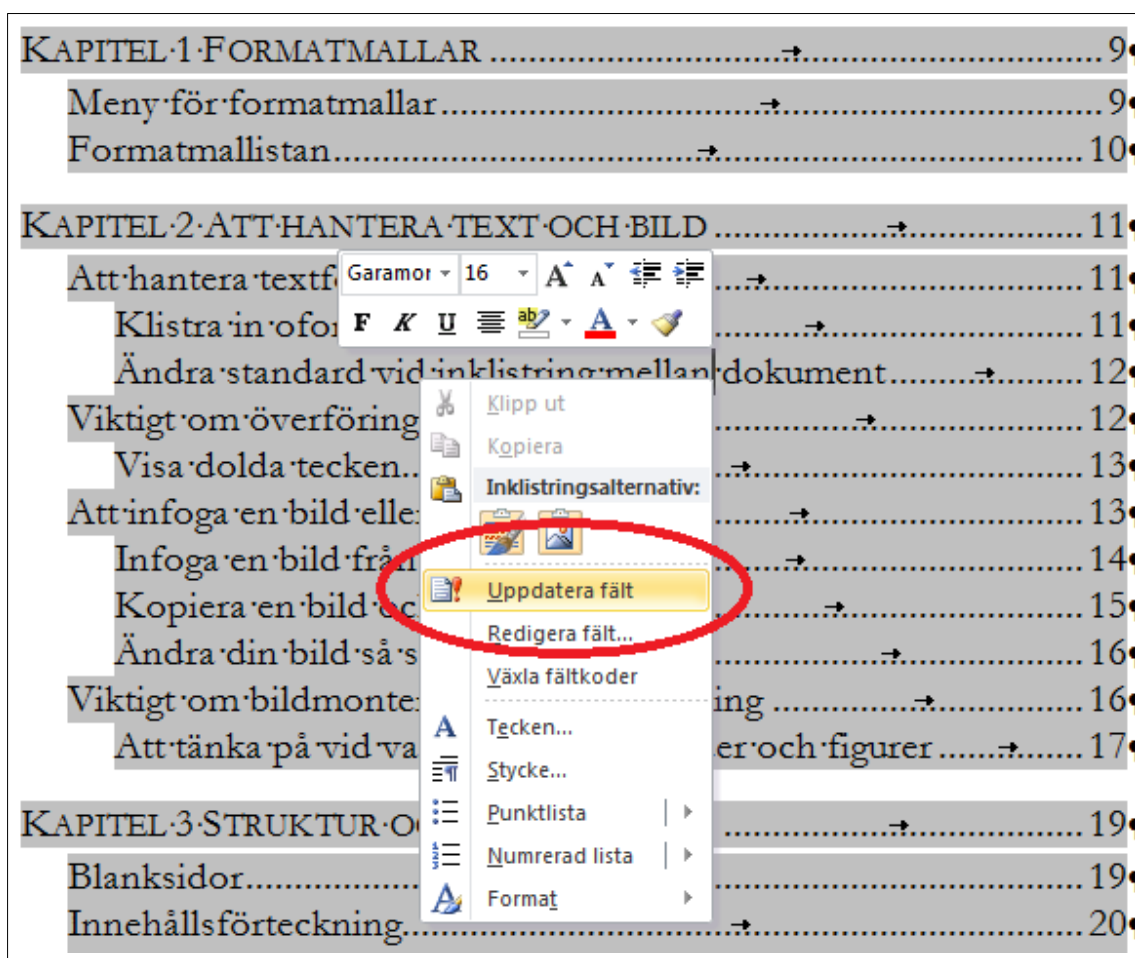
KAPITEL·1·FORMATMALLAR .......................................→..................................9
Meny·för·formatmallar.................................→..............................9
Formatmallistan...........................................→..............................10

KAPITEL·2·ATT·HANTERA·TEXT·OCH·BILD .......................→..............11
Att·hantera·textf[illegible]..............→.................................11
Klistra·in·ofor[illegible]........→..........................11
Ändra·standard·vid·inklistring·mellan·dokument.........→.........12
Viktigt·om·överföring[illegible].........→..........................12
Visa·dolda·tecken.........→..........................13
Att·infoga·en·bild·elle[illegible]........→..........................13
Infoga·en·bild·från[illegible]........→..........................14
Kopiera·en·bild·oc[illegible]........→..........................15
Ändra·din·bild·så·s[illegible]........→..........................16
Viktigt·om·bildmonte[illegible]ing ..........→..........................16
Att·tänka·på·vid·va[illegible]er·och·figurer ........→.......17

KAPITEL·3·STRUKTUR·O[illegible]........→..........................19
Blanksidor...........................................→..............................19
Innehållsförteckning......................→..............................20

Garamon 16 A A
F K U
Klipp ut
Kopiera
Inklistringsalternativ:
Uppdatera fält
Redigera fält...
Växla fältkoder
Tecken...
Stycke...
Punktlista
Numrerad lista
Format